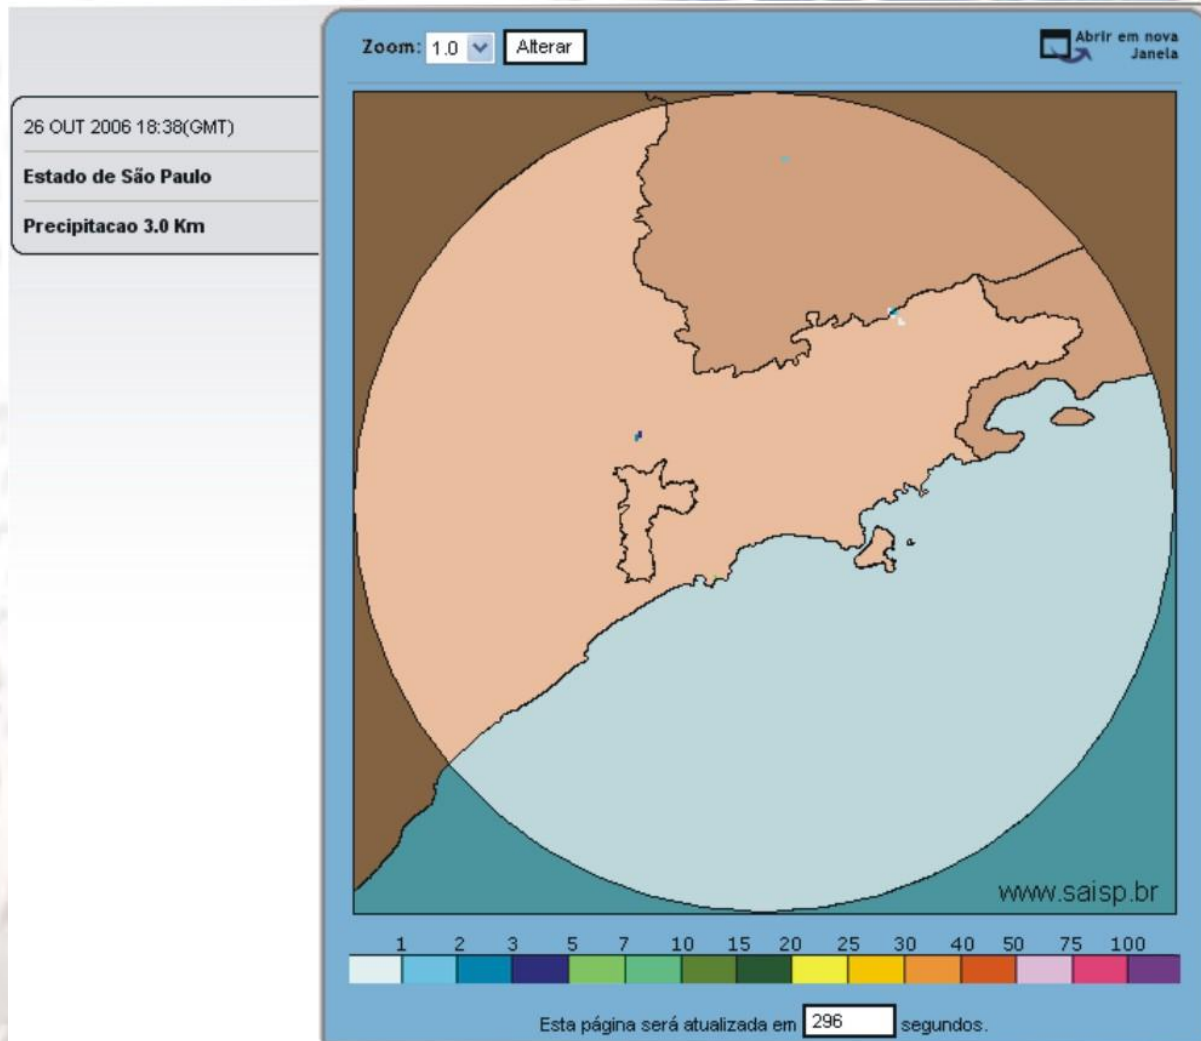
26 OUT 2006 18:38(GMT)

Estado de São Paulo

Precipitacao 3.0 Km

Zoom: 1.0 Alterar

Abrir em nova Janela

www.saisp.br

1 2 3 5 7 10 15 20 25 30 40 50 75 100

Esta página será atualizada em 296 segundos.